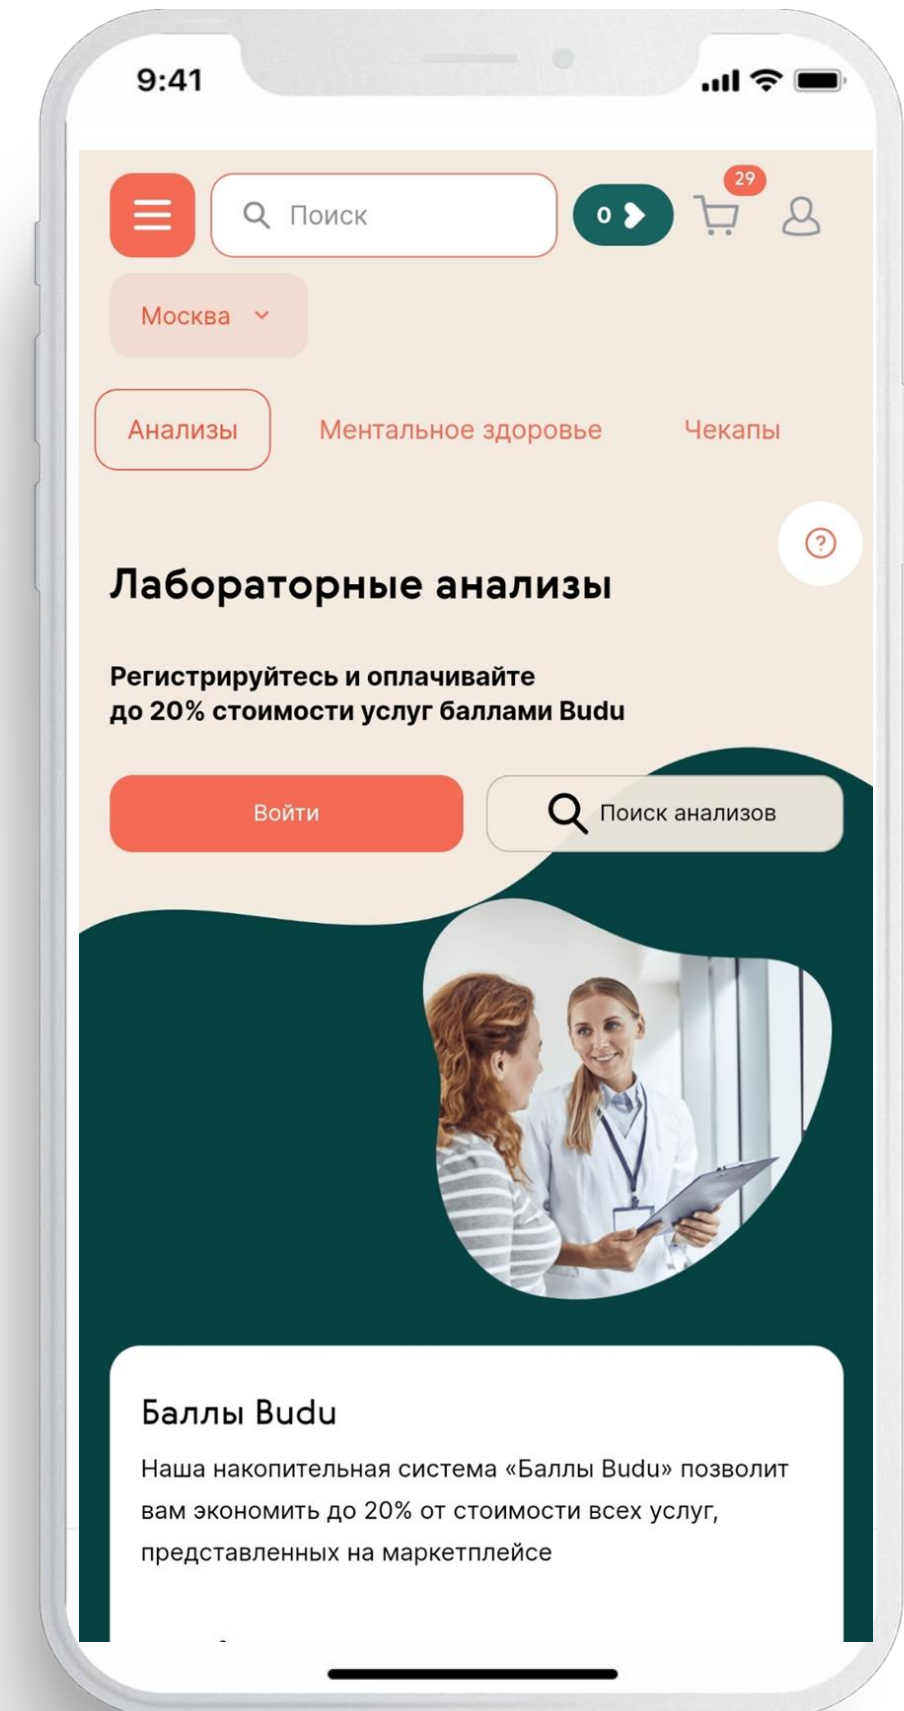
9:41

Поиск

0

29

Москва

Анализы

Ментальное здоровье

Чекапы

Лабораторные анализы

Регистрируйтесь и оплачивайте до 20% стоимости услуг баллами Budu

Войти

Поиск анализов

Баллы Budu

Наша накопительная система «Баллы Budu» позволит вам экономить до 20% от стоимости всех услуг, представленных на маркетплейсе